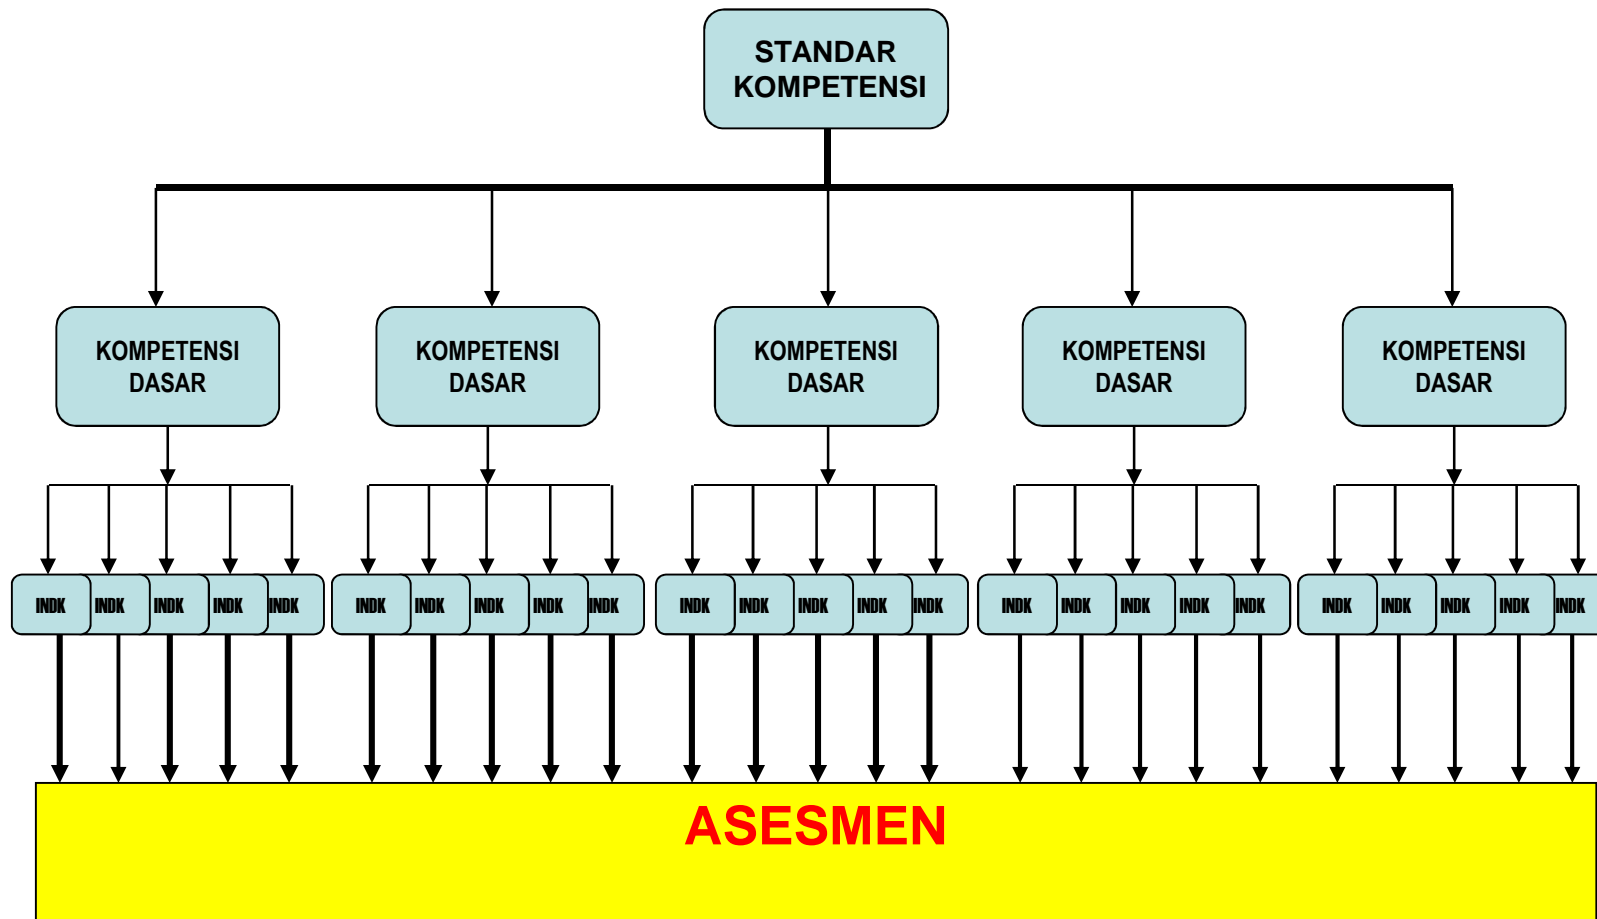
STANDAR KOMPETENSI

KOMPETENSI DASAR

KOMPETENSI DASAR

KOMPETENSI DASAR

KOMPETENSI DASAR

KOMPETENSI DASAR

INDK INDK INDK INDK INDK

INDK INDK INDK INDK INDK

INDK INDK INDK INDK INDK

INDK INDK INDK INDK INDK

INDK INDK INDK INDK INDK

ASESMEN